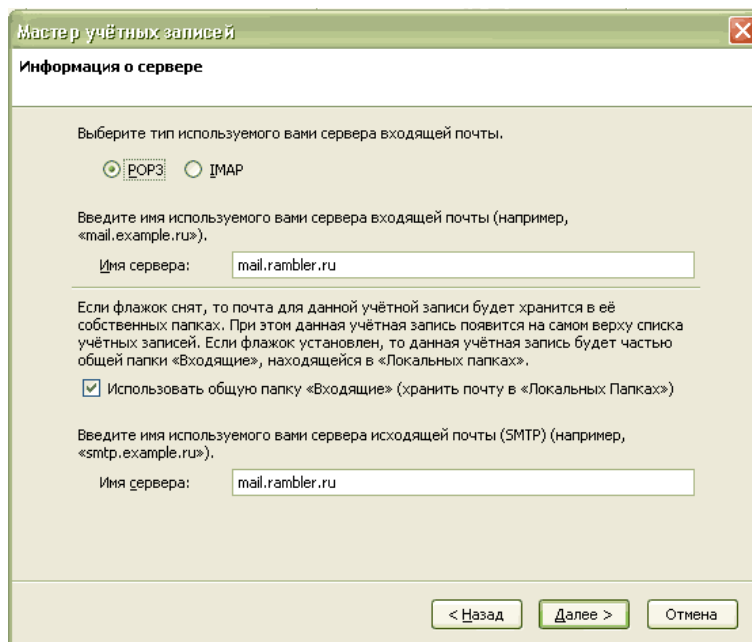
Мастер учётных записей

Информация о сервере

Выберите тип используемого вами сервера входящей почты.

POP3 IMAP

Введите имя используемого вами сервера входящей почты (например, «mail.example.ru»).

Имя сервера: mail.rambler.ru

Если флажок снят, то почта для данной учётной записи будет хранится в её собственных папках. При этом данная учётная запись появится на самом верху списка учётных записей. Если флажок установлен, то данная учётная запись будет частью общей папки «Входящие», находящейся в «Локальных папках».

Использовать общую папку «Входящие» (хранить почту в «Локальных Папках»)

Введите имя используемого вами сервера исходящей почты (SMTP) (например, «smtp.example.ru»).

Имя сервера: mail.rambler.ru

< Назад Далее > Отмена